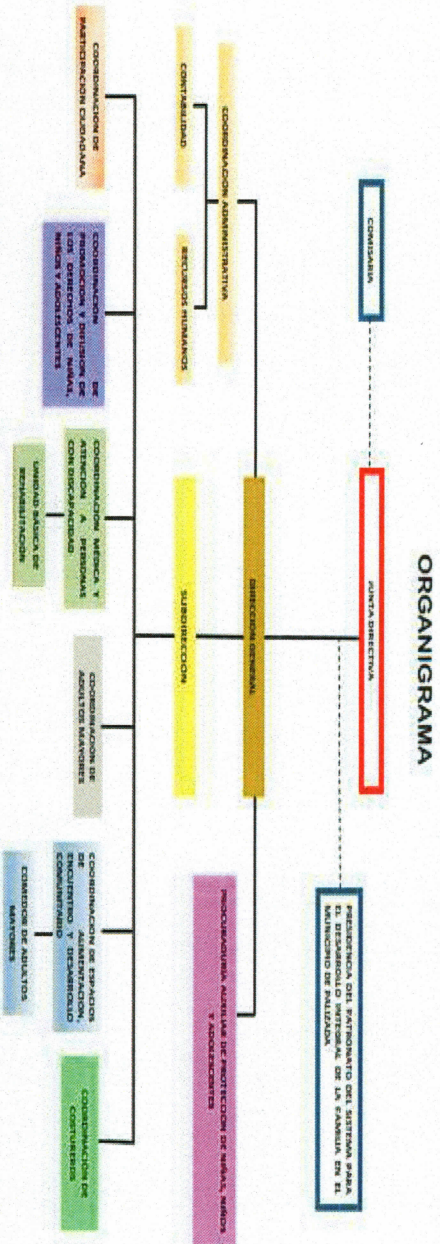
ORGANIGRAMA

COMISARIA

JUNTA DIRECTIVA

PRESIDENCIA DEL PATRONATO DEL SISTEMA PARA EL DESARROLLO INTEGRAL DE LA FAMILIA EN EL MUNICIPIO DE PALIZADA

COORDINACION ADMINISTRATIVA

CONTABILIDAD

RECURSOS HUMANOS

DIRECCION GENERAL

PROCURADURIA AUXILIAR DE PROTECCION DE NIÑAS, NIÑOS Y ADOLESCENTES

SUBDIRECCION

COORDINACION DE PARTICIPACION CIUDADANA

COORDINACION DE PROMOCION Y DIFUSION DE LOS DERECHOS DE NIÑAS, NIÑOS Y ADOLESCENTES

COORDINACION MEDICA Y ATENCION A PERSONAS CON DISCAPACIDAD

UNIDAD BASICA DE REHABILITACION

COORDINACION DE ADULTOS MAYORES

COORDINACION DE ESPACIOS DE ALIMENTACION, ENCUENTRO Y DESARROLLO COMUNITARIO

COMEDOR DE ADULTOS MAYORES

COORDINACION DE COSTUREROS